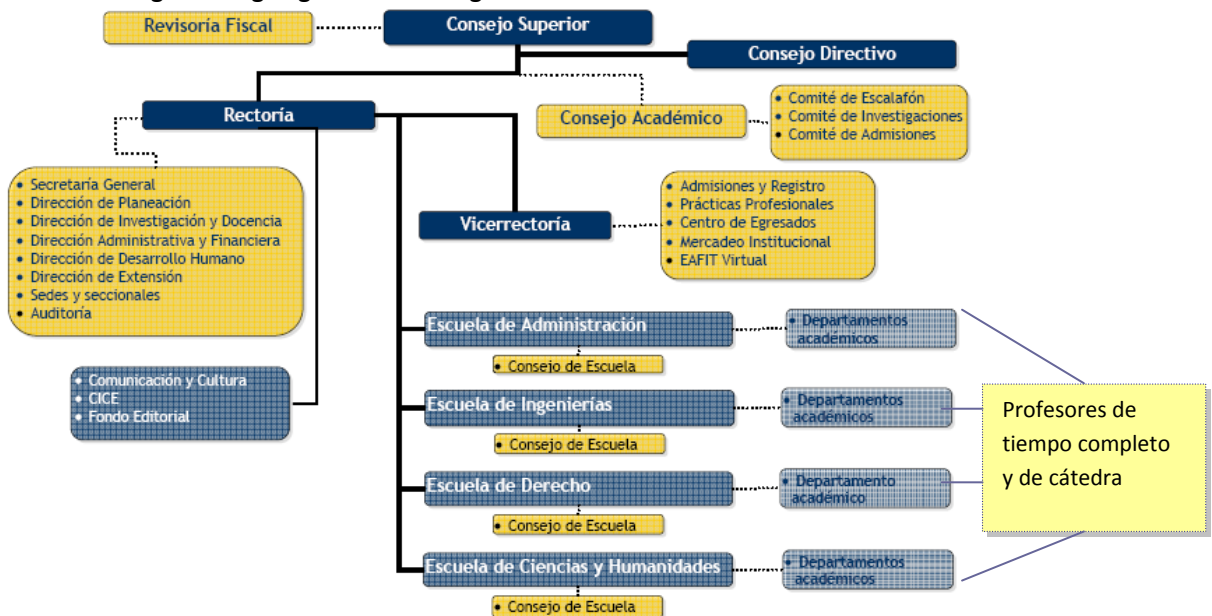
Revisoría Fiscal

Consejo Superior

Consejo Directivo

Rectoría

Consejo Académico

• Comité de Escalafón
• Comité de Investigaciones
• Comité de Admisiones

• Secretaría General
• Dirección de Planeación
• Dirección de Investigación y Docencia
• Dirección Administrativa y Financiera
• Dirección de Desarrollo Humano
• Dirección de Extensión
• Sedes y seccionales
• Auditoría

Vicerrectoría

• Admisiones y Registro
• Prácticas Profesionales
• Centro de Egresados
• Mercadeo Institucional
• EAFIT Virtual

Escuela de Administración

• Departamentos académicos

• Consejo de Escuela

• Comunicación y Cultura
• CICE
• Fondo Editorial

Escuela de Ingenierías

• Departamentos académicos

Profesores de tiempo completo y de cátedra

• Consejo de Escuela

Escuela de Derecho

• Departamento académico

• Consejo de Escuela

Escuela de Ciencias y Humanidades

• Departamentos académicos

• Consejo de Escuela